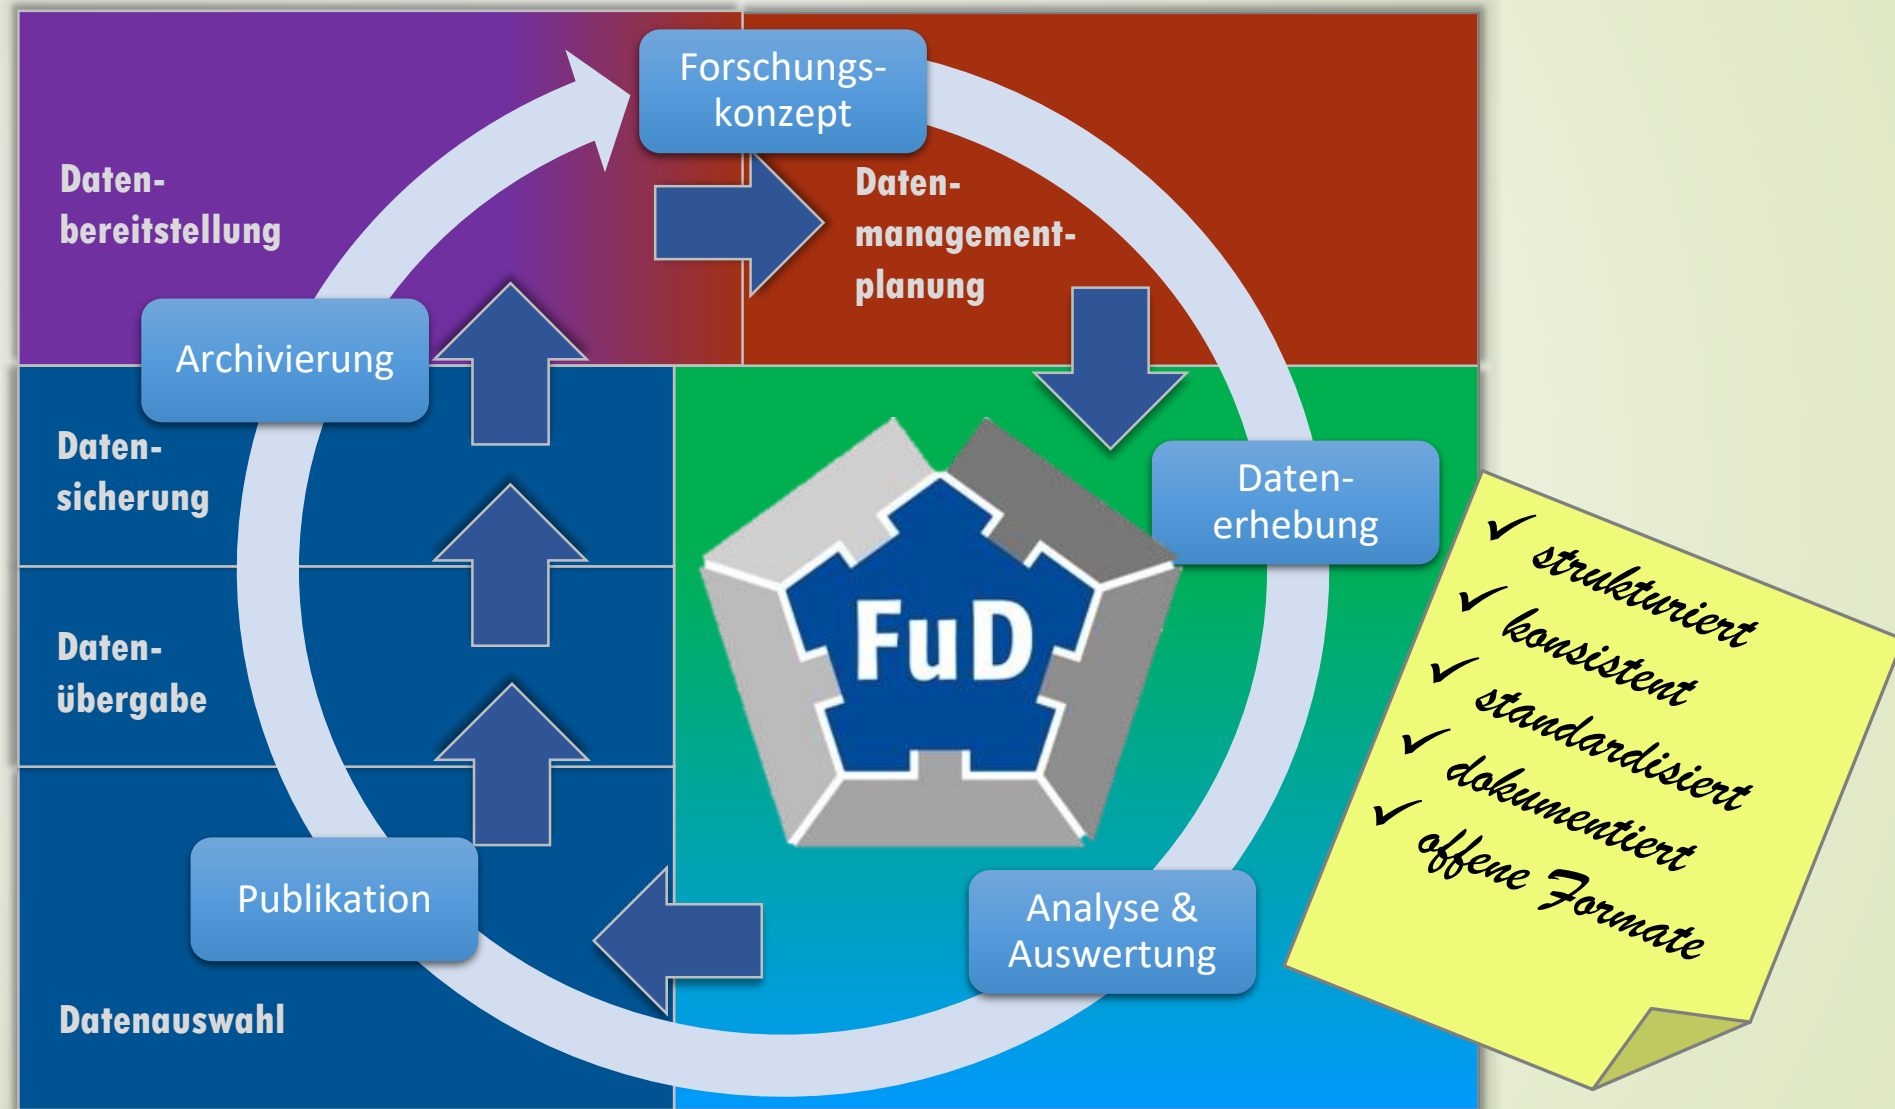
Forschungskonzept

Daten-bereitstellung

Daten-management-planung

Archivierung

Daten-sicherung

Daten-erhebung

FuD

Daten-übergabe

Publikation

Analyse & Auswertung

Datenauswahl

✓ strukturiert
✓ konsistent
✓ standardisiert
✓ dokumentiert
✓ offene Formate